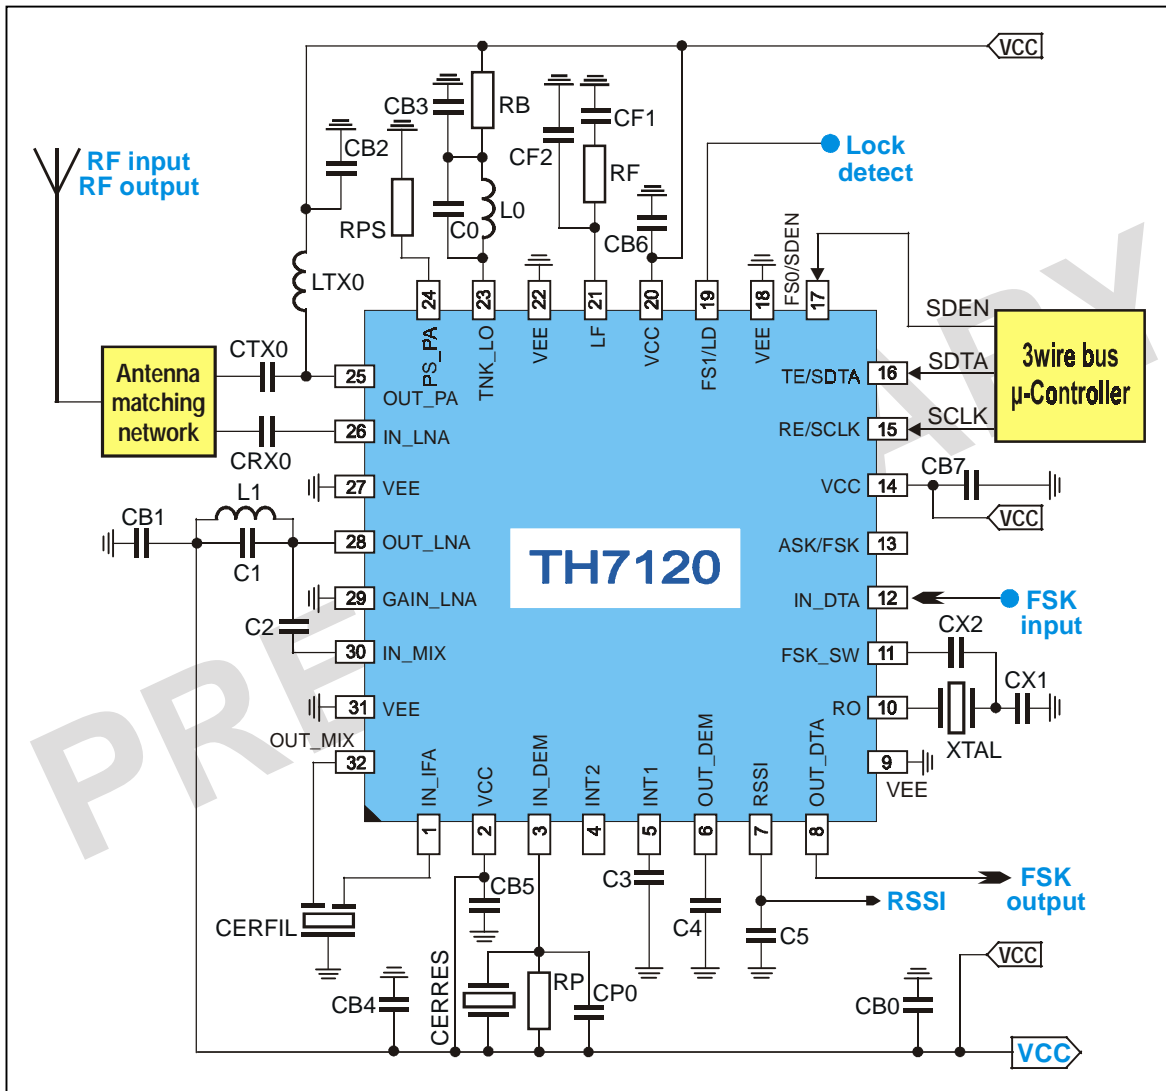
VCC

RF input
RF output

CB2
CB3
RB
CF1
CF2
RF
Lock detect
L0
C0
RPS
CB6
LTX0
FS0/SDEN
SDEN
3wire bus
μ-Controller
SDTA
SCLK

Antenna matching network
CTX0
CRX0

24 PS_PA
23 TNK_LO
22 VEE
21 LF
20 VCC
19 FS1/LD
18 VEE
17

25 OUT_PA
26 IN_LNA
27 VEE
28 OUT_LNA
29 GAIN_LNA
30 IN_MIX
31 VEE
32 OUT_MIX

TH7120

16 TE/SDTA
15 RE/SCLK
14 VCC
13 ASK/FSK
12 IN_DTA
11 FSK_SW
10 RO
9 VEE

CB7
VCC
FSK input
CX2
CX1
XTAL
VEE

L1
CB1
C1
C2

1 IN_IFA
2 VCC
3 IN_DEM
4 INT2
5 INT1
6 OUT_DEM
7 RSSI
8 OUT_DTA

CB5
C3
C4
C5
RSSI
FSK output
CERFIL
CB4
CERRES
RP
CP0
CB0
VCC
VCC

PRELIMINARY